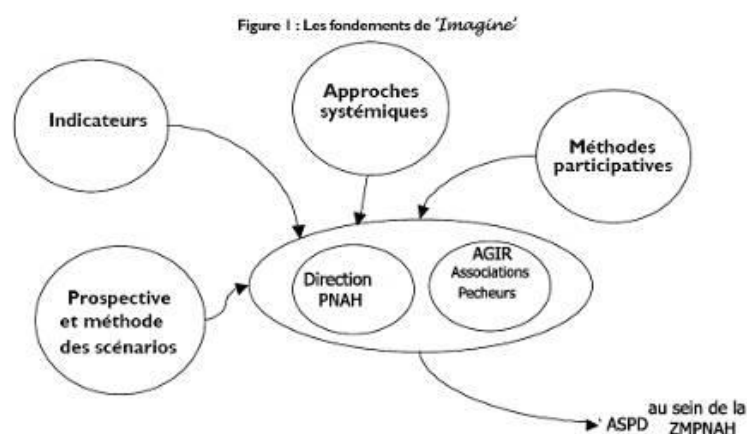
Figure 1 : Les fondements de 'Imagine'

Indicateurs

Approches systémiques

Méthodes participatives

Prospective et méthode des scénarios

Direction PNAH

AGIR Associations Pecheurs

ASPD au sein de la ZMPNAH